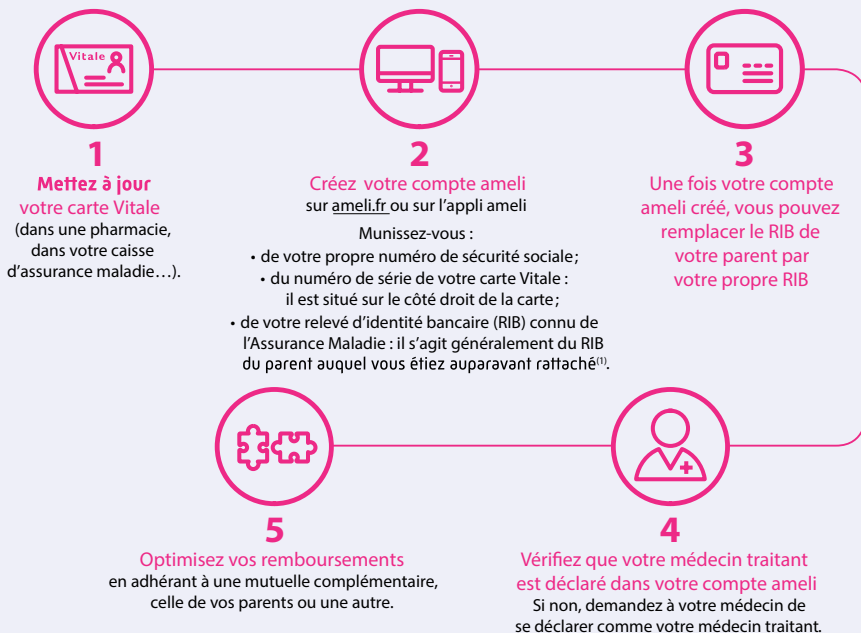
Vitale

1
Mettez à jour votre carte Vitale
(dans une pharmacie, dans votre caisse d'assurance maladie…).

2
Créez votre compte ameli
sur ameli.fr ou sur l'appli ameli

Munissez-vous :
• de votre propre numéro de sécurité sociale ;
• du numéro de série de votre carte Vitale : il est situé sur le côté droit de la carte ;
• de votre relevé d'identité bancaire (RIB) connu de l'Assurance Maladie : il s'agit généralement du RIB du parent auquel vous étiez auparavant rattaché$^{(1)}$.

3
Une fois votre compte ameli créé, vous pouvez remplacer le RIB de votre parent par votre propre RIB

5
Optimisez vos remboursements
en adhérant à une mutuelle complémentaire, celle de vos parents ou une autre.

4
Vérifiez que votre médecin traitant est déclaré dans votre compte ameli
Si non, demandez à votre médecin de se déclarer comme votre médecin traitant.